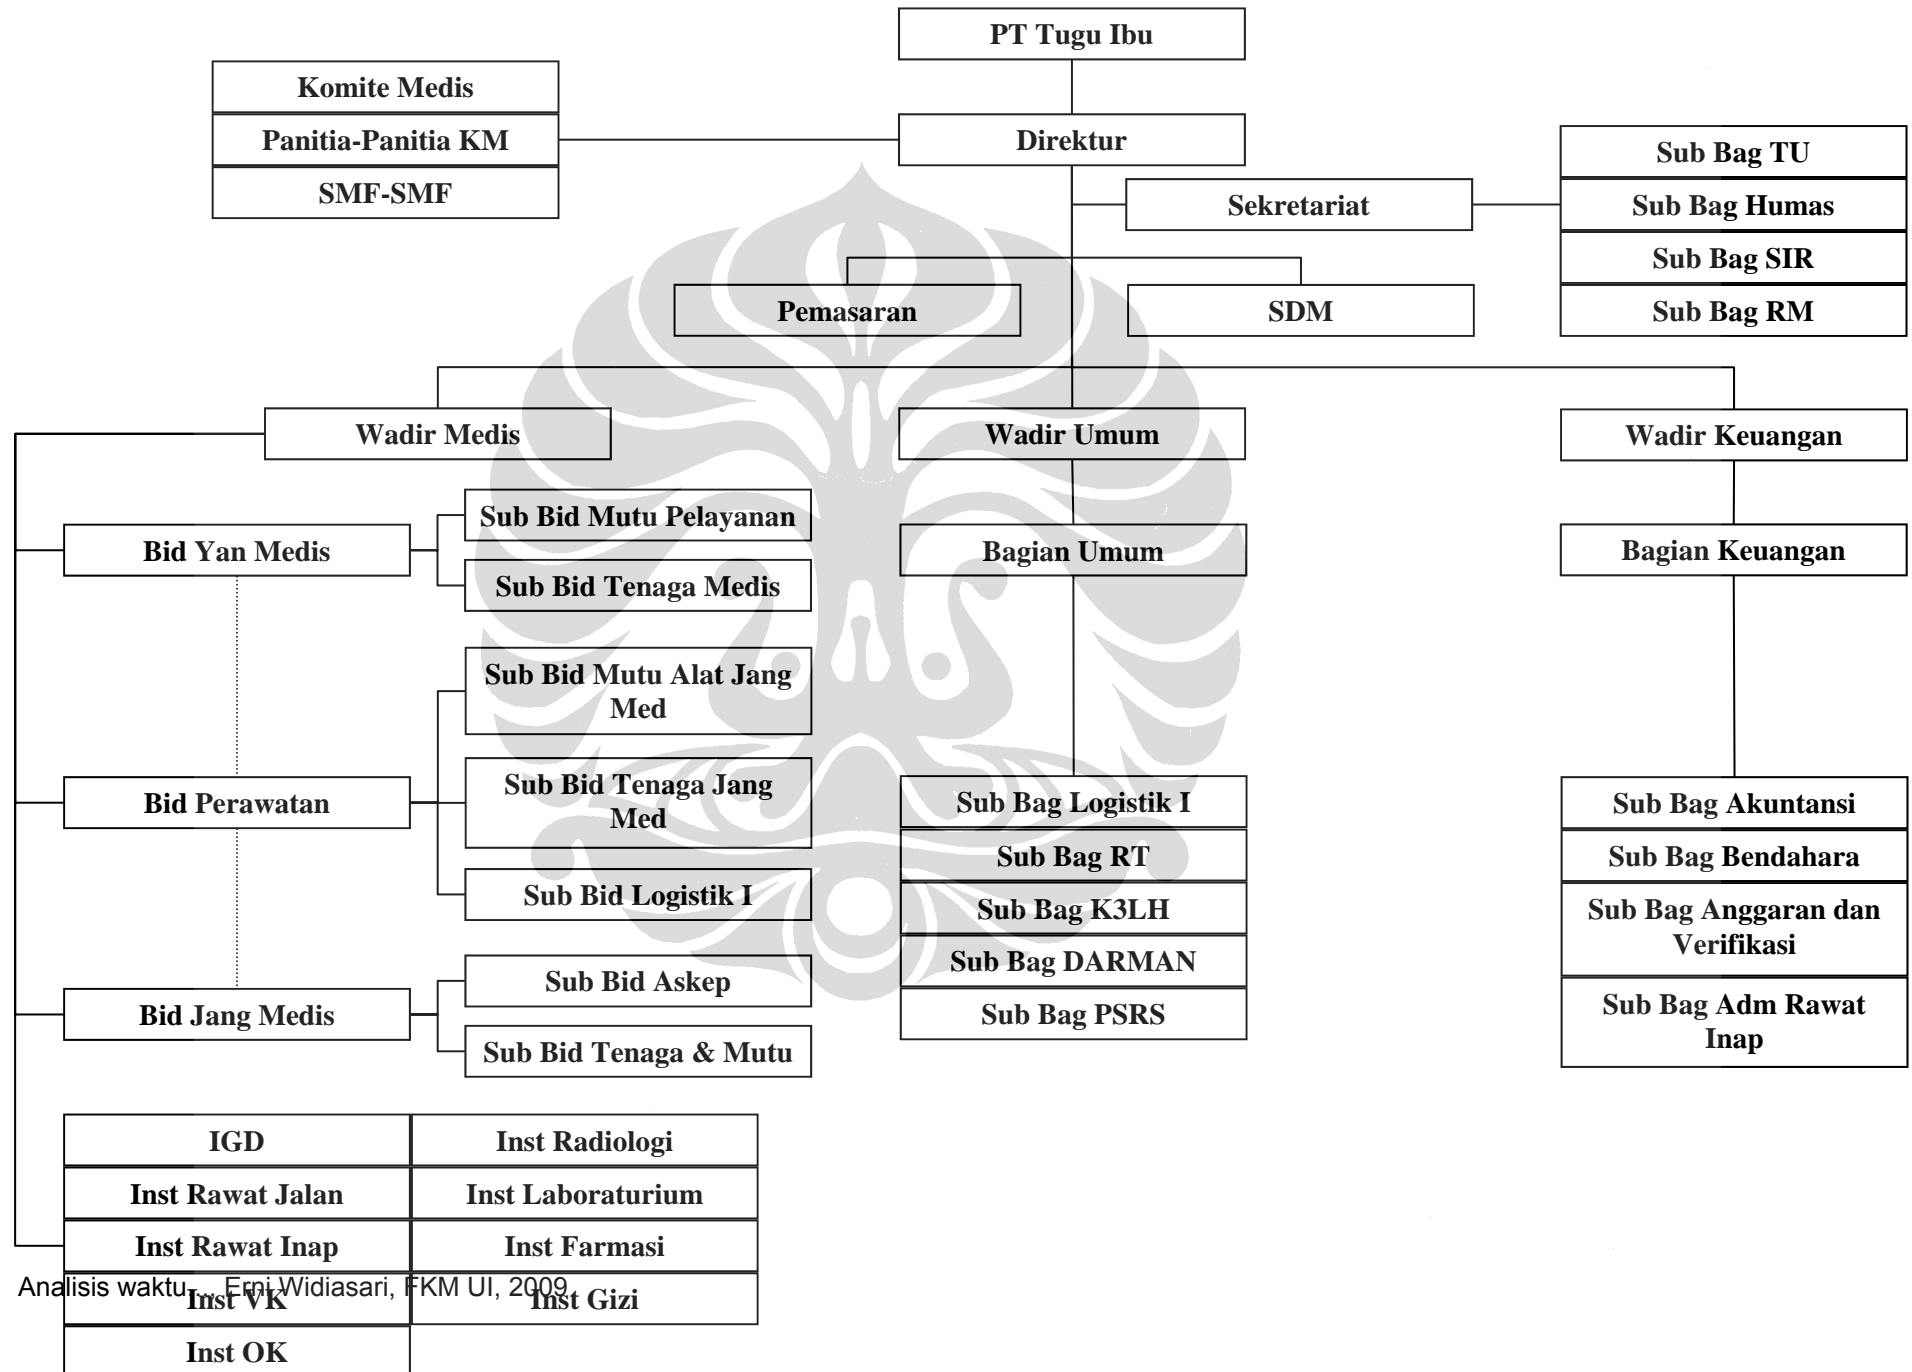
PT Tugu Ibu

Komite Medis

Panitia-Panitia KM

SMF-SMF

Direktur

Sekretariat

Sub Bag TU

Sub Bag Humas

Sub Bag SIR

Sub Bag RM

Pemasaran

SDM

Wadir Medis

Wadir Umum

Wadir Keuangan

Bid Yan Medis

Sub Bid Mutu Pelayanan

Sub Bid Tenaga Medis

Bagian Umum

Bagian Keuangan

Sub Bid Mutu Alat Jang Med

Bid Perawatan

Sub Bid Tenaga Jang Med

Sub Bid Logistik I

Sub Bag Logistik I

Sub Bag RT

Sub Bag K3LH

Sub Bag DARMAN

Sub Bag PSRS

Sub Bag Akuntansi

Sub Bag Bendahara

Sub Bag Anggaran dan Verifikasi

Sub Bag Adm Rawat Inap

Bid Jang Medis

Sub Bid Askep

Sub Bid Tenaga & Mutu

| IGD | Inst Radiologi |
|---|---|
| Inst Rawat Jalan | Inst Laboraturium |
| Inst Rawat Inap | Inst Farmasi |
| Inst VK | Inst Gizi |
| Inst OK | |

Analisis waktu...., Erni Widiasari, FKM UI, 2009